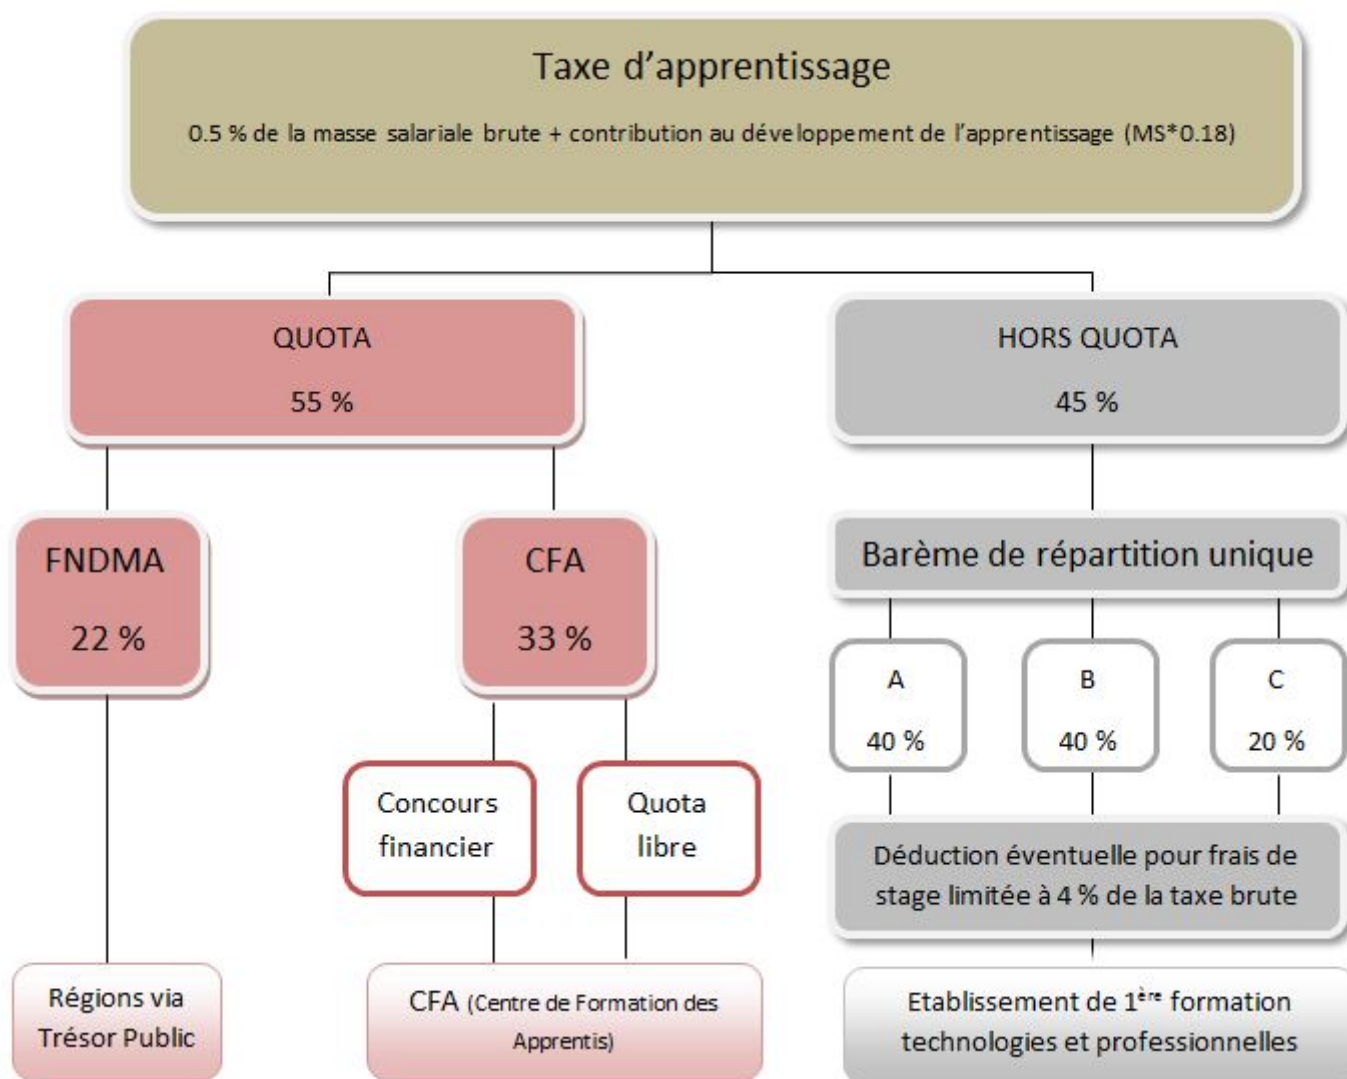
Taxe d'apprentissage

0.5 % de la masse salariale brute + contribution au développement de l'apprentissage (MS*0.18)

QUOTA

55 %

HORS QUOTA

45 %

FNDMA

22 %

CFA

33 %

Barème de répartition unique

A

40 %

B

40 %

C

20 %

Concours financier

Quota libre

Déduction éventuelle pour frais de stage limitée à 4 % de la taxe brute

Régions via Trésor Public

CFA (Centre de Formation des Apprentis)

Etablissement de 1$^{ère}$ formation technologies et professionnelles